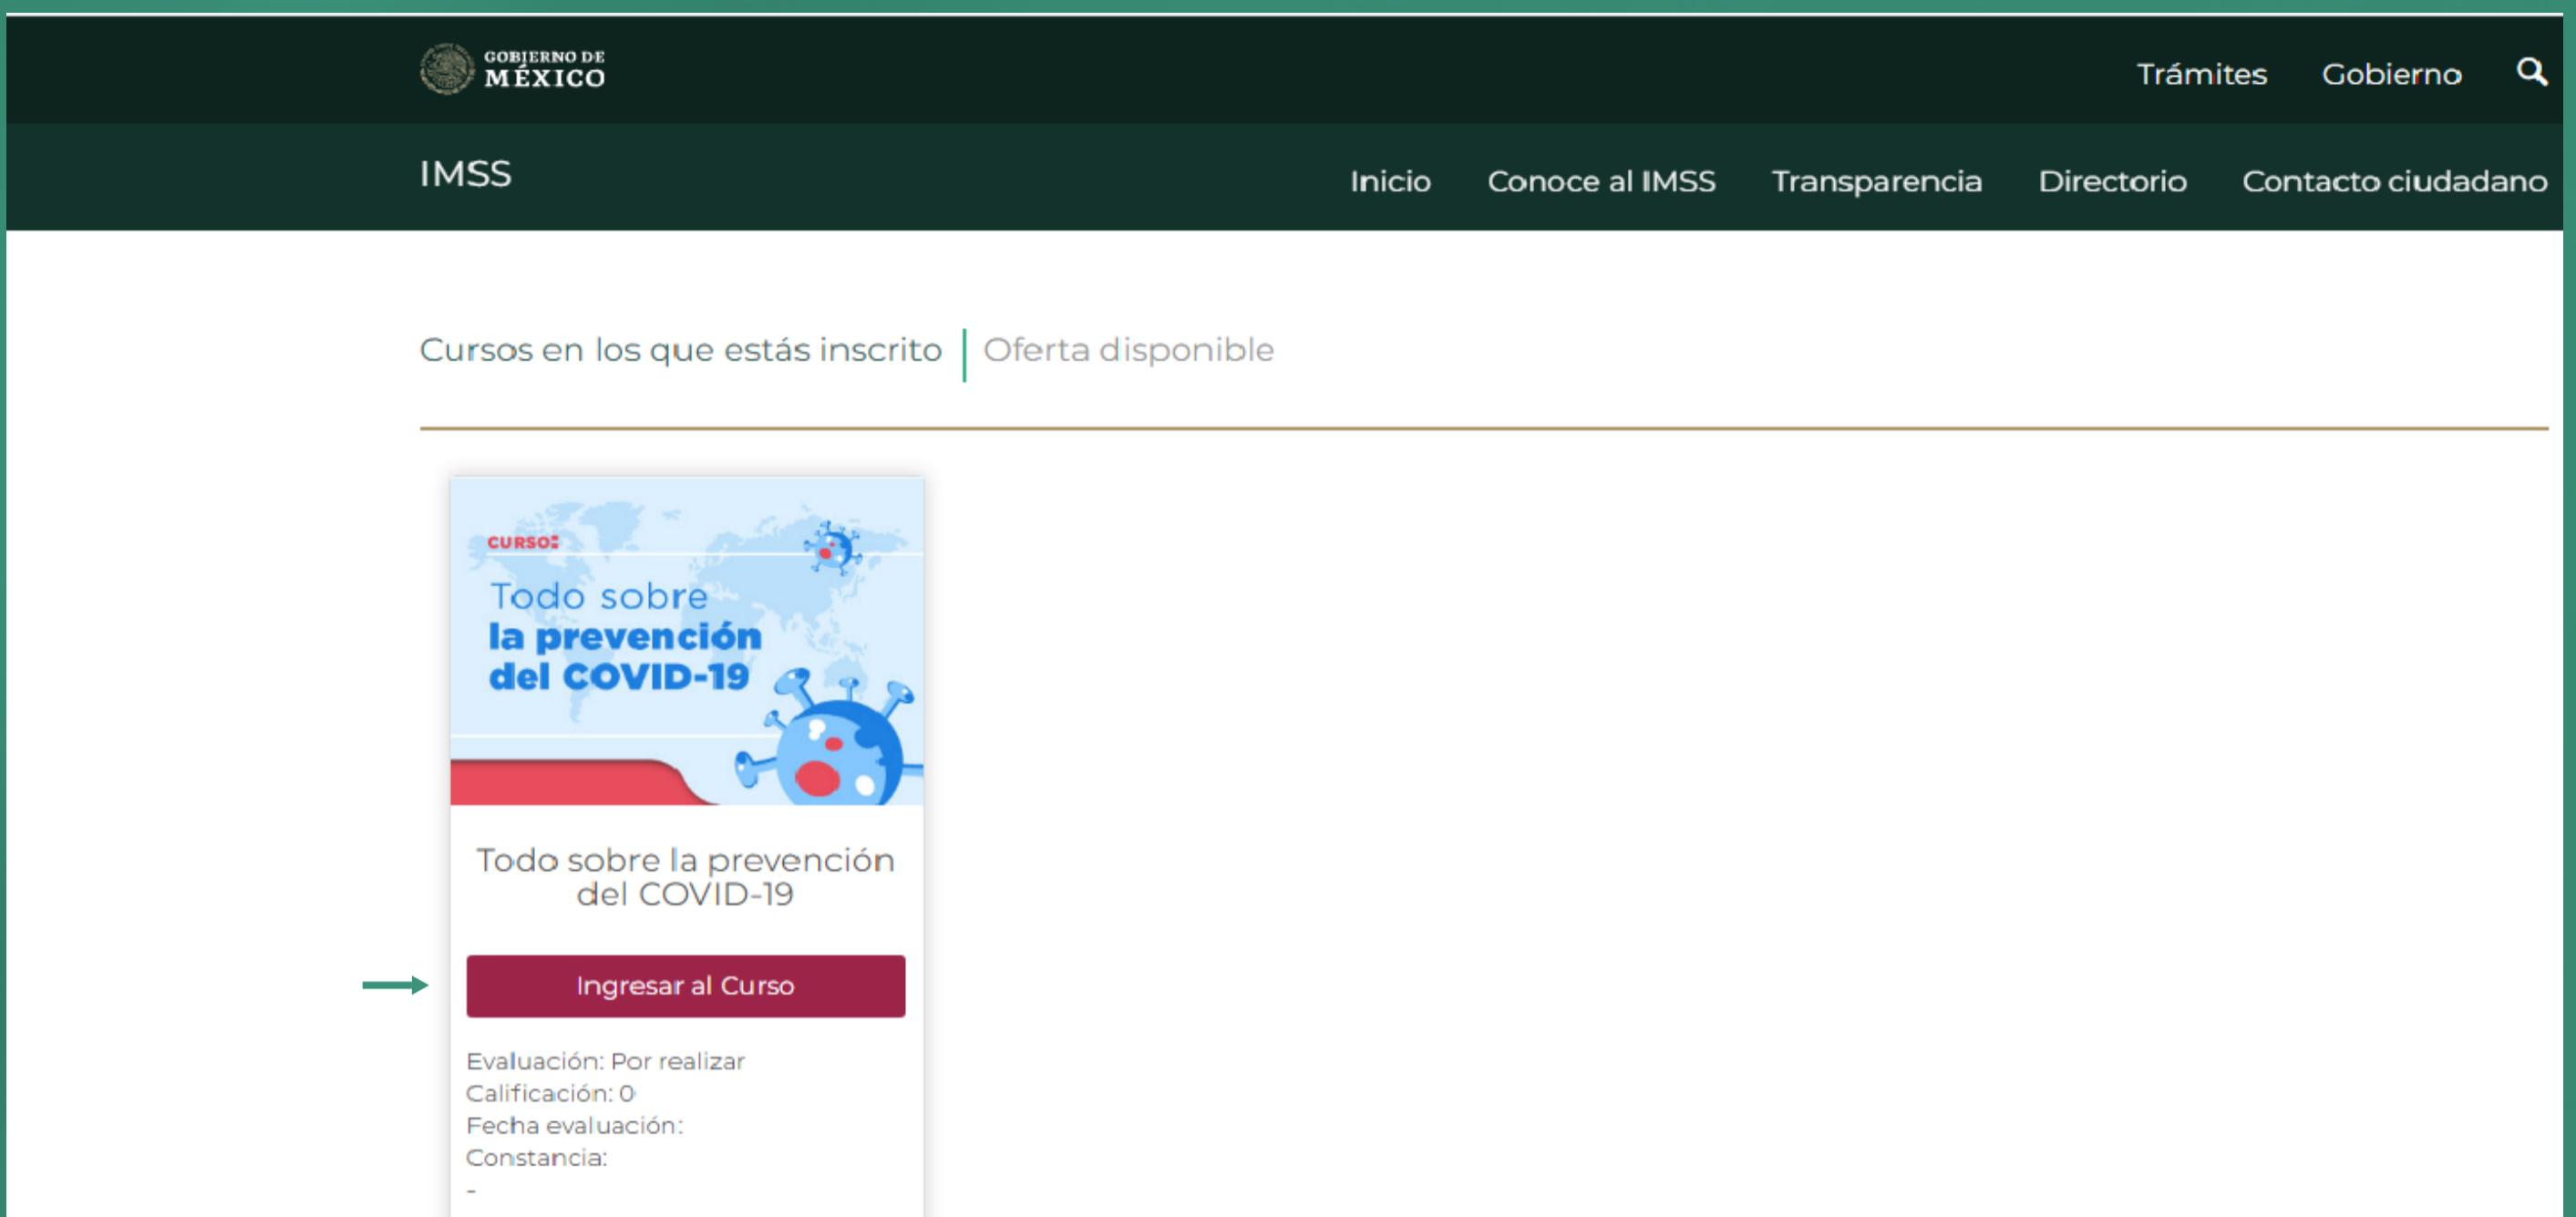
GOBIERNO DE MÉXICO

Trámites Gobierno

IMSS

Inicio Conoce al IMSS Transparencia Directorio Contacto ciudadano

Cursos en los que estás inscrito | Oferta disponible

CURSO:
Todo sobre
la prevención
del COVID-19

Todo sobre la prevención del COVID-19

Ingresar al Curso

Evaluación: Por realizar
Calificación: 0
Fecha evaluación:
Constancia:
-